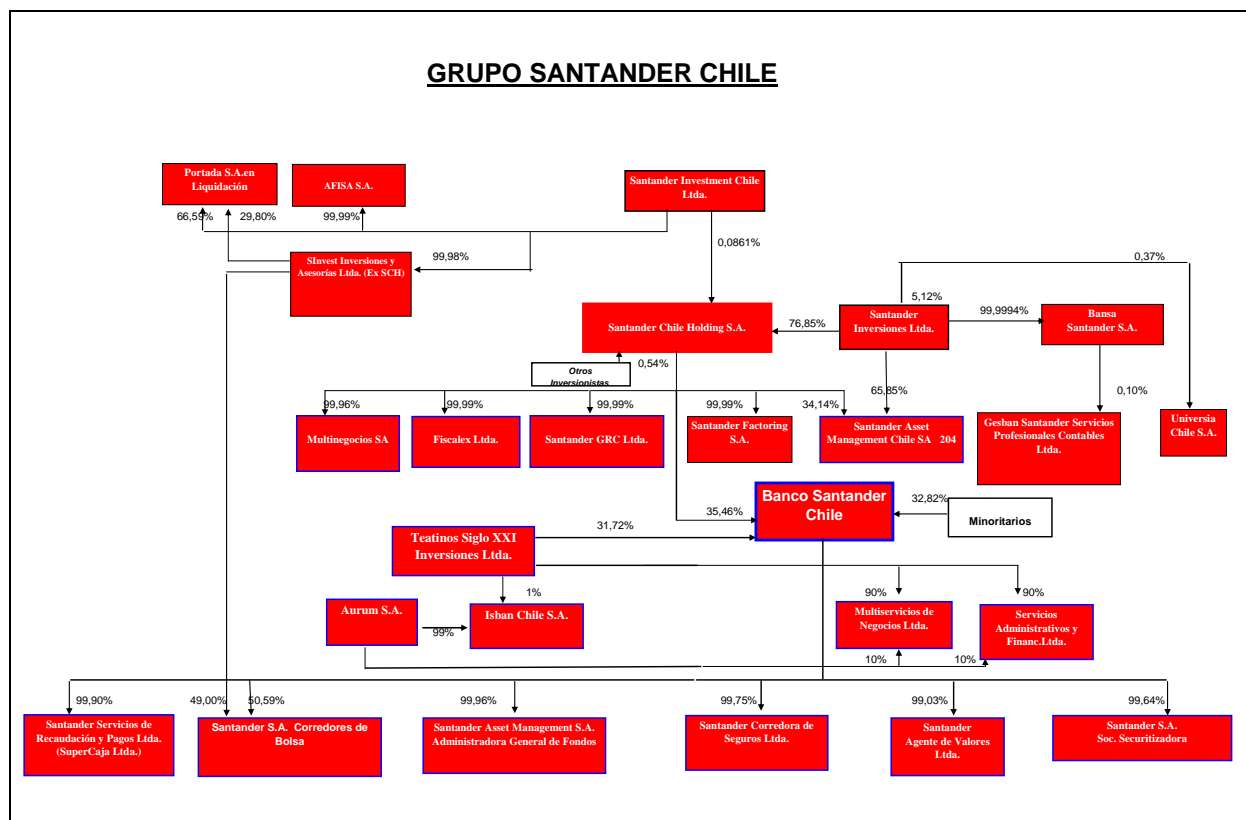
GRUPO SANTANDER CHILE

Portada S.A.en Liquidación

AFISA S.A.

Santander Investment Chile Ltda.

66,59%

29,80%

99,99%

0,0861%

SInvest Inversiones y Asesorías Ltda. (Ex SCH)

99,98%

0,37%

5,12%

Santander Chile Holding S.A.

76,85%

Santander Inversiones Ltda.

99,9994%

Bansa Santander S.A.

Otros Inversionistas

0,54%

65,85%

0,10%

99,96%

99,99%

99,99%

99,99%

34,14%

Multinegocios SA

Fiscalex Ltda.

Santander GRC Ltda.

Santander Factoring S.A.

Santander Asset Management Chile SA 204

Gesban Santander Servicios Profesionales Contables Ltda.

Universia Chile S.A.

Banco Santander Chile

32,82%

Minoritarios

35,46%

31,72%

Teatinos Siglo XXI Inversiones Ltda.

1%

90%

90%

Aurum S.A.

99%

Isban Chile S.A.

Multiservicios de Negocios Ltda.

Servicios Administrativos y Financ.Ltda.

10%

10%

99,90%

49,00%

50,59%

99,96%

99,75%

99,03%

99,64%

Santander Servicios de Recaudación y Pagos Ltda. (SuperCaja Ltda.)

Santander S.A. Corredores de Bolsa

Santander Asset Management S.A. Administradora General de Fondos

Santander Corredora de Seguros Ltda.

Santander Agente de Valores Ltda.

Santander S.A. Soc. Securitizadora